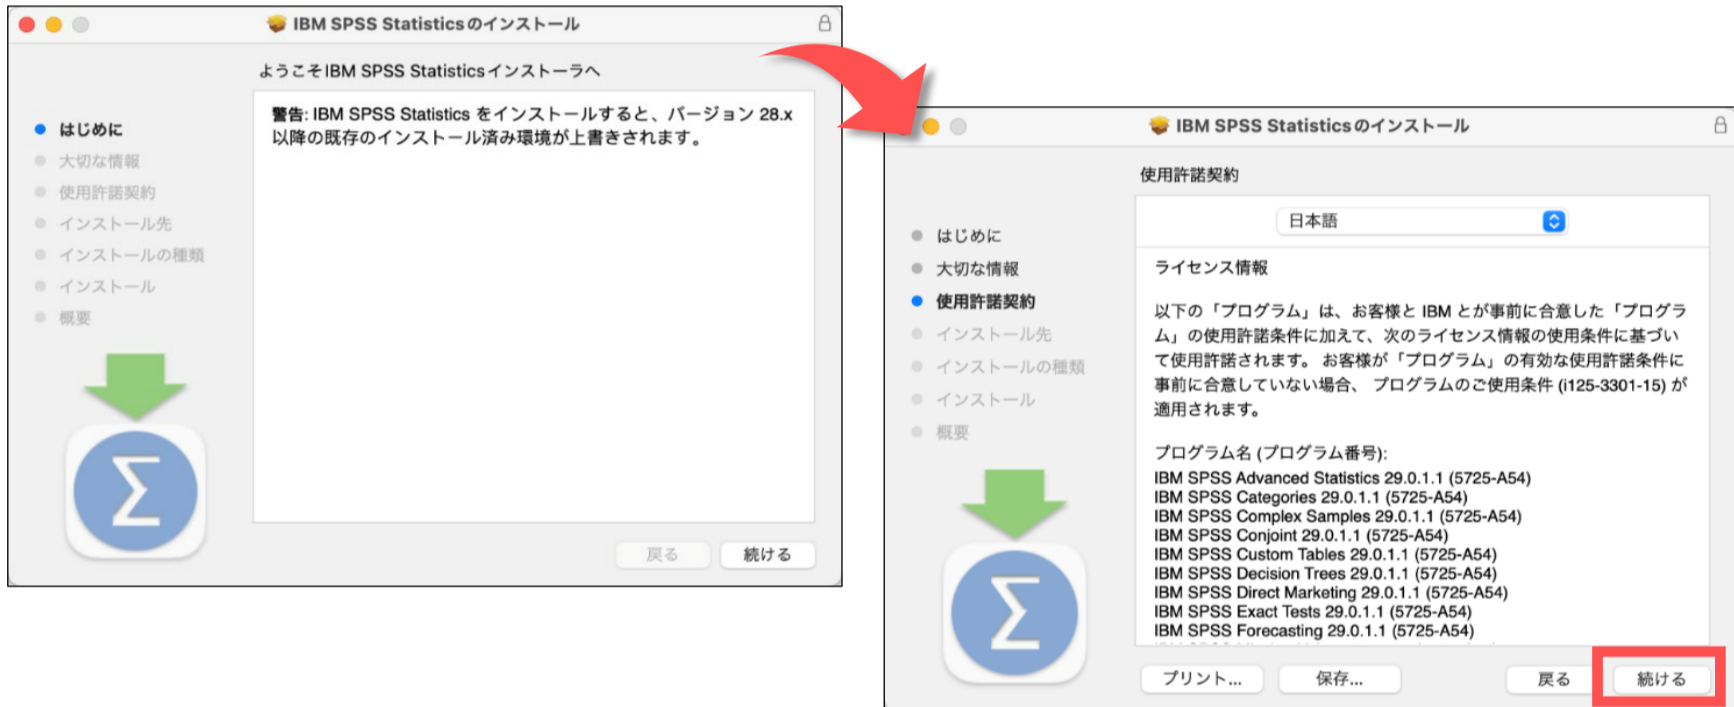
IBM SPSS Statisticsのインストール

ようこそIBM SPSS Statisticsインストーラへ

はじめに
大切な情報
使用許諾契約
インストール先
インストールの種類
インストール
概要

警告: IBM SPSS Statistics をインストールすると、バージョン 28.x 以降の既存のインストール済み環境が上書きされます。

戻る
続ける

IBM SPSS Statisticsのインストール

使用許諾契約

はじめに
大切な情報
使用許諾契約
インストール先
インストールの種類
インストール
概要

日本語

ライセンス情報

以下の「プログラム」は、お客様と IBM とが事前に合意した「プログラム」の使用許諾条件に加えて、次のライセンス情報の使用条件に基づいて使用許諾されます。 お客様が「プログラム」の有効な使用許諾条件に事前に合意していない場合、 プログラムのご使用条件 (i125-3301-15) が適用されます。

プログラム名 (プログラム番号):
IBM SPSS Advanced Statistics 29.0.1.1 (5725-A54)
IBM SPSS Categories 29.0.1.1 (5725-A54)
IBM SPSS Complex Samples 29.0.1.1 (5725-A54)
IBM SPSS Conjoint 29.0.1.1 (5725-A54)
IBM SPSS Custom Tables 29.0.1.1 (5725-A54)
IBM SPSS Decision Trees 29.0.1.1 (5725-A54)
IBM SPSS Direct Marketing 29.0.1.1 (5725-A54)
IBM SPSS Exact Tests 29.0.1.1 (5725-A54)
IBM SPSS Forecasting 29.0.1.1 (5725-A54)

プリント...
保存...
戻る
続ける